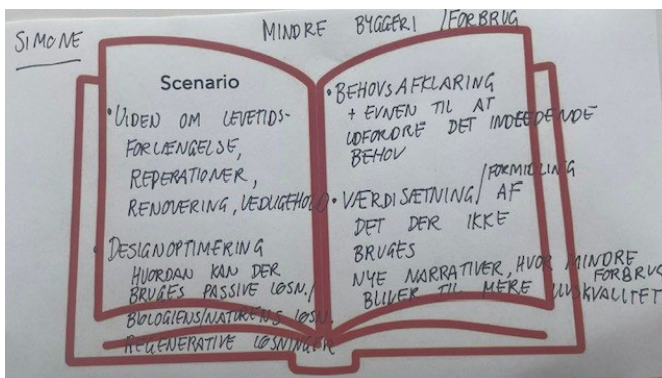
SIMONE

MINDRE BYGGERI /FORBRUG

Scenario

• VIDEN OM LEVETIDSFORLÆNGELSE, REPERATIONER, RENOVERING, VEDLIGEHOLD

• DESIGNOPTIMERING
HVORDAN KAN DER BRUGES PASSIVE LØSN./ BIOLOGIENS/NATURENS LØSN. REGENERATIVE LØSNINGER

• BEHOVSAFKLARING
+ EVNEN TIL AT UDFORDRE DET INDEDENDE BEHOV

• VÆRDISÆTNING /FORMIDLING AF DET DER IKKE BRUGES
NYE NARRATIVER, HVOR MINDRE FORBRUG BLIVER TIL MERE LIVSKVALITET